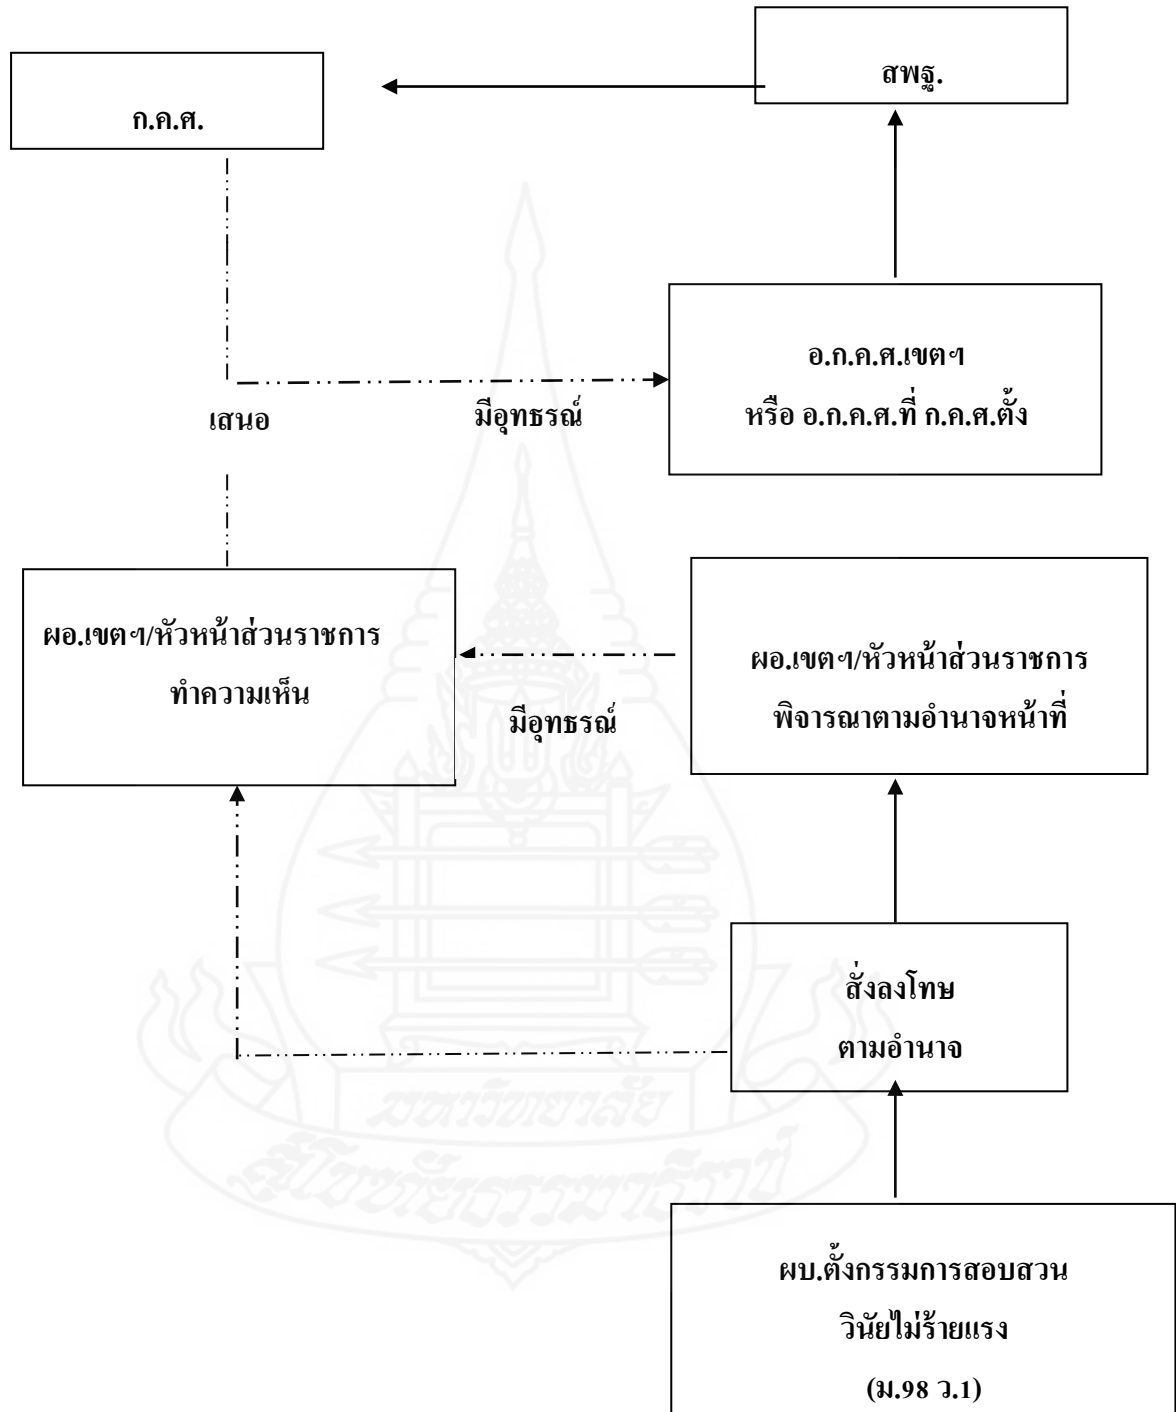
สพฐ.

ก.ค.ศ.

อ.ก.ค.ศ.เขตฯ
หรือ อ.ก.ค.ศ.ที่ ก.ค.ศ.ตั้ง

เสนอ

มีอุทธรณ์

ผอ.เขตฯ/หัวหน้าส่วนราชการ
ทำความเห็น

ผอ.เขตฯ/หัวหน้าส่วนราชการ
พิจารณาตามอำนาจหน้าที่

มีอุทธรณ์

สั่งลงโทษ
ตามอำนาจ

ผบ.ตั้งกรรมการสอบสวน
วินัยไม่ร้ายแรง
(ม.98 ว.1)